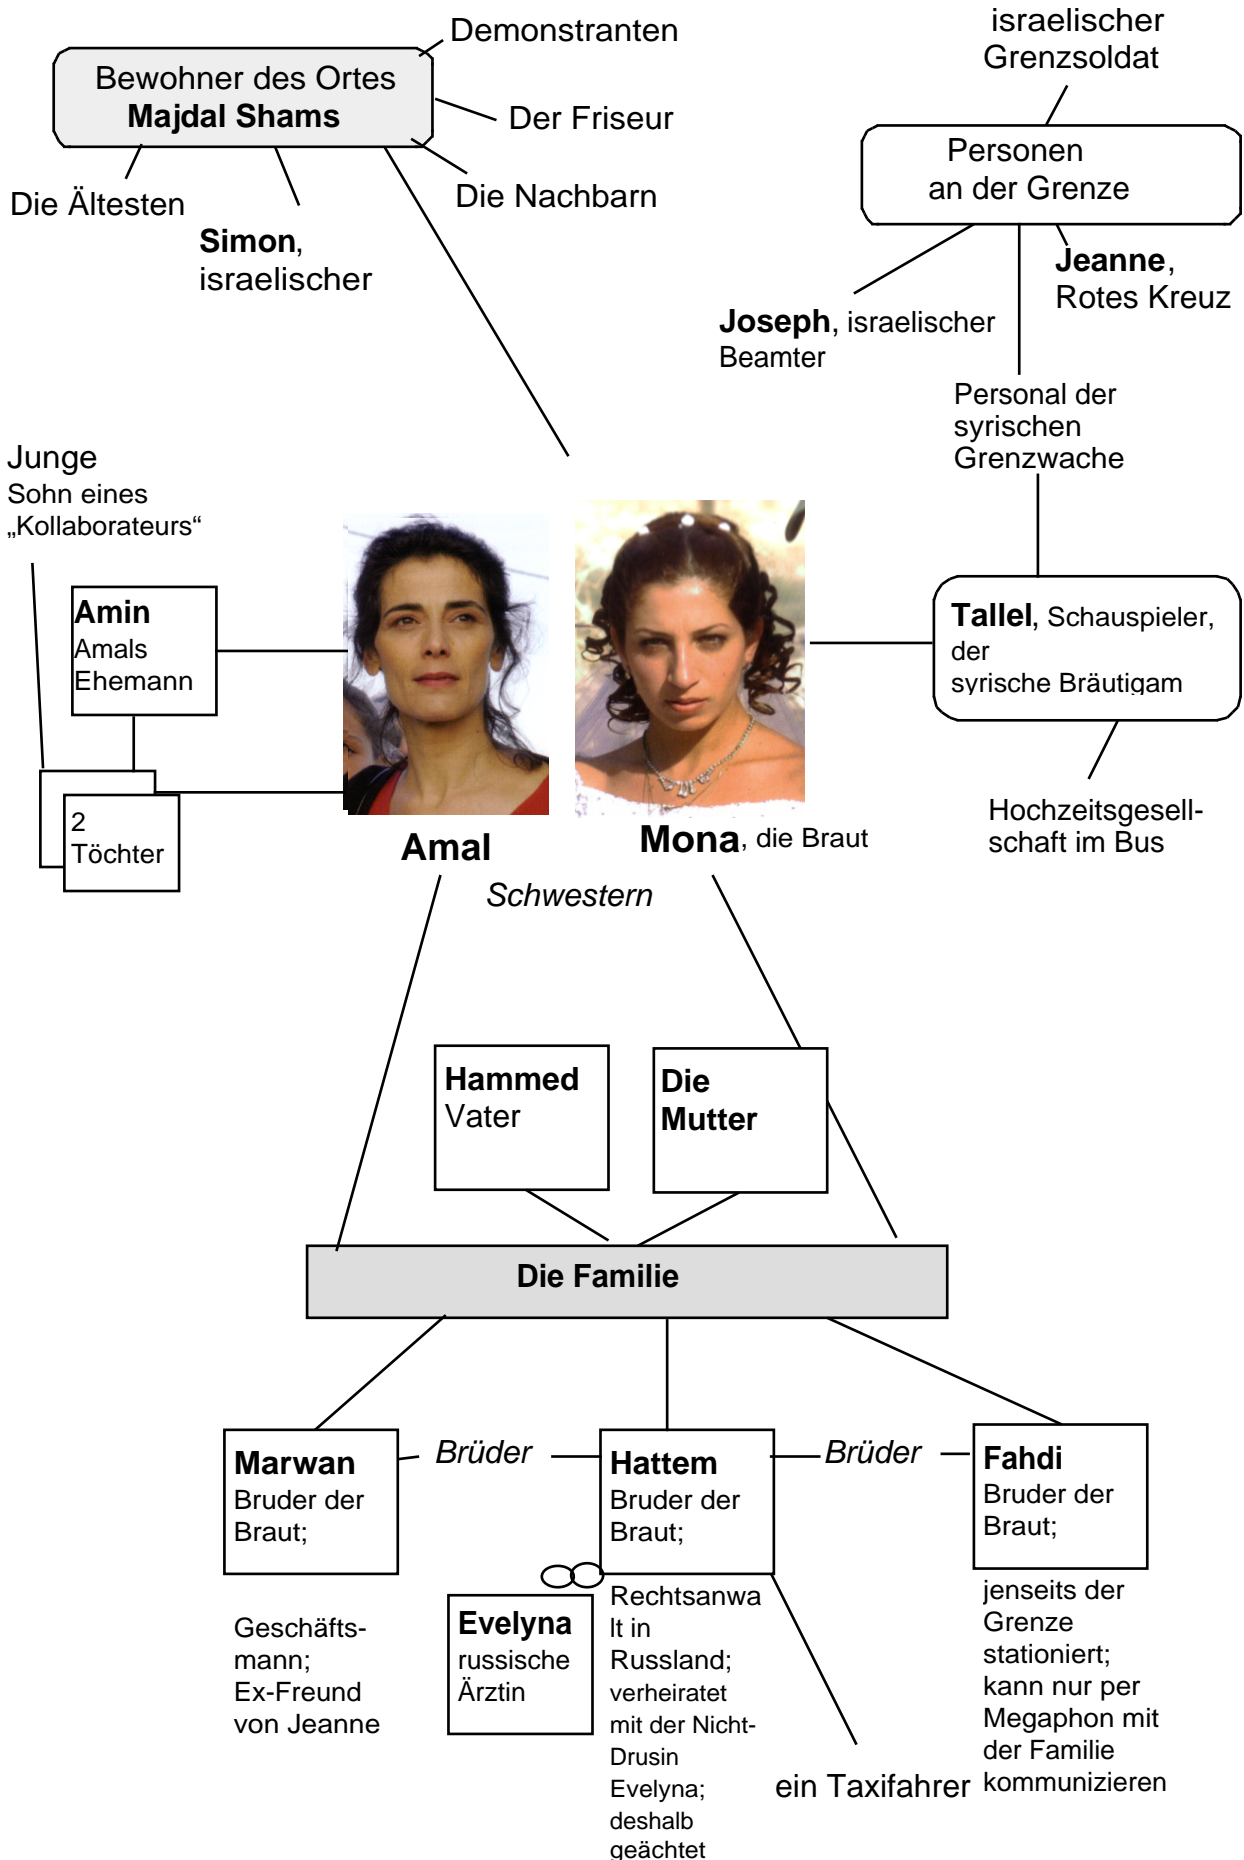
Demonstranten

Bewohner des Ortes
**Majdal Shams**

Der Friseur

Die Nachbarn

Die Ältesten

**Simon**, israelischer

israelischer Grenzsoldat

Personen an der Grenze

**Jeanne**, Rotes Kreuz

**Joseph**, israelischer Beamter

Personal der syrischen Grenzwache

Junge
Sohn eines „Kollaborateurs“

**Amin**
Amals Ehemann

2 Töchter

**Tallel**, Schauspieler, der syrische Bräutigam

Hochzeitsgesellschaft im Bus

**Amal**

**Mona**, die Braut

*Schwestern*

**Hammed**
Vater

**Die Mutter**

**Die Familie**

**Marwan**
Bruder der Braut;

*Brüder*

**Hattem**
Bruder der Braut;

*Brüder*

**Fahdi**
Bruder der Braut;

Geschäftsmann; Ex-Freund von Jeanne

**Evelyna**
russische Ärztin

Rechtsanwalt in Russland; verheiratet mit der Nicht-Drusin Evelyna; deshalb geächtet

ein Taxifahrer

jenseits der Grenze stationiert; kann nur per Megaphon mit der Familie kommunizieren